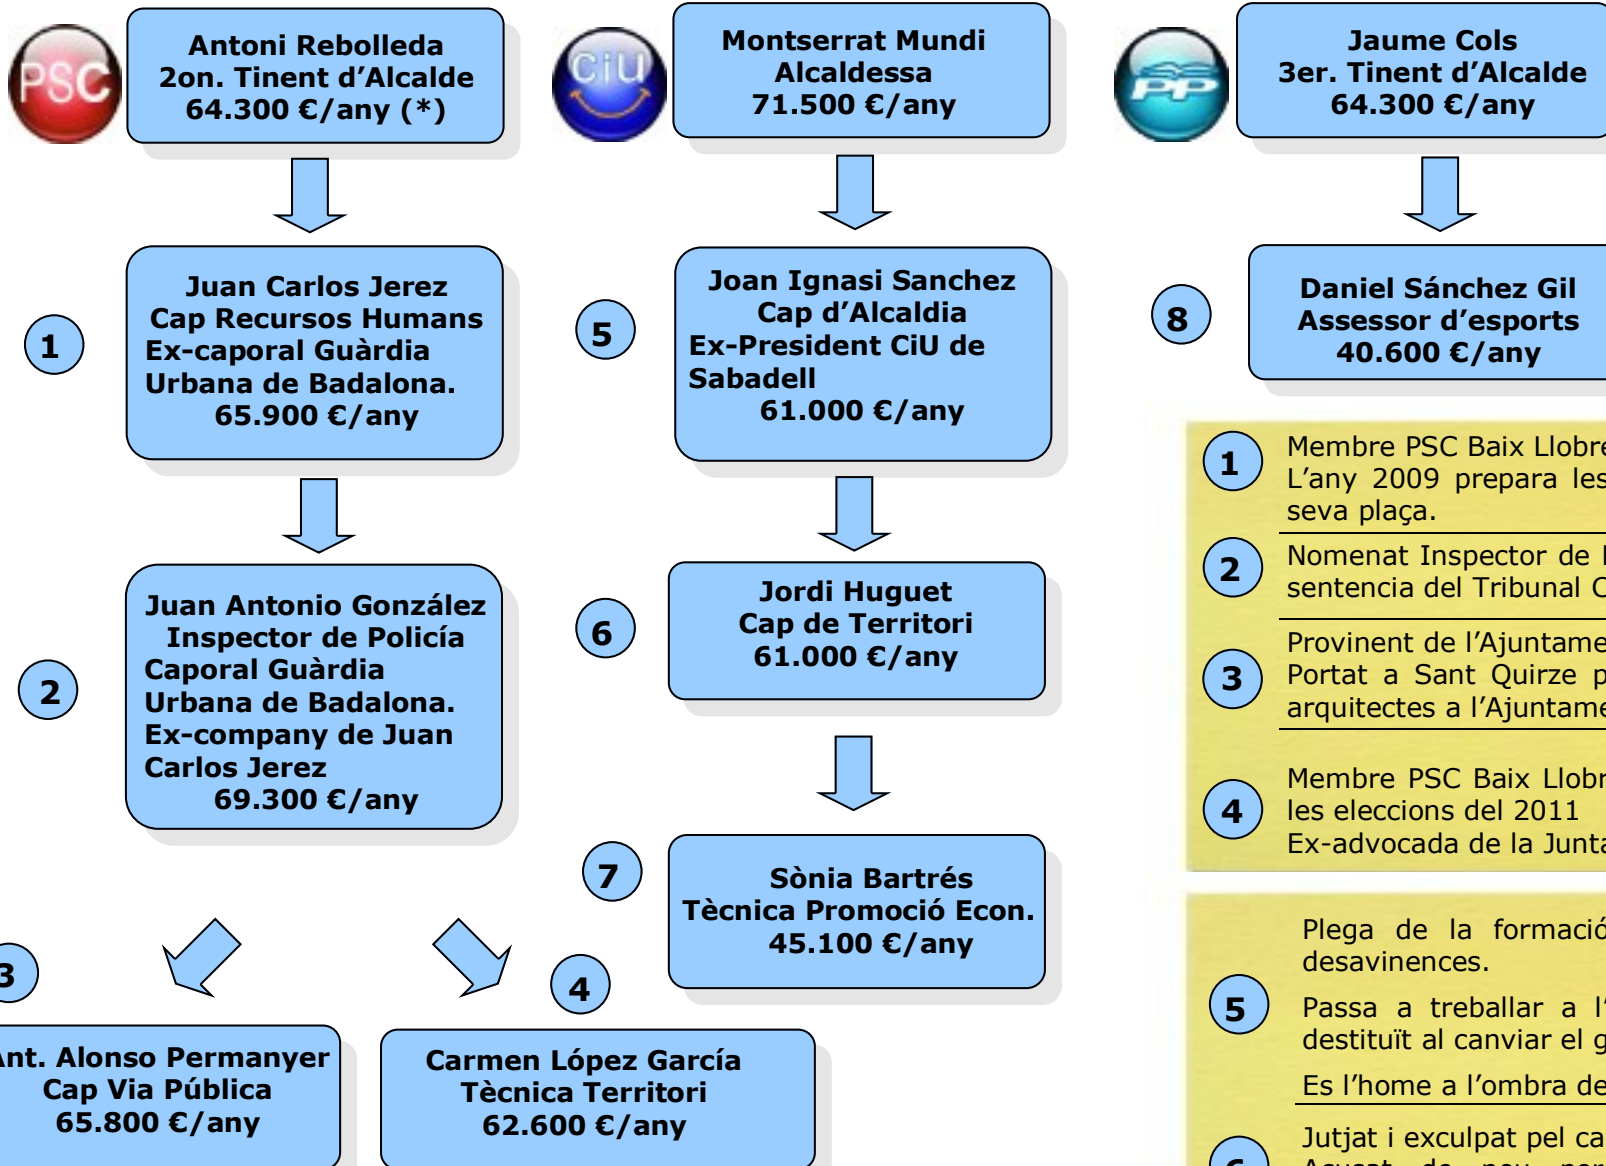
PSC

Antoni Rebolleda
2on. Tinent d'Alcalde
64.300 €/any (*)

CiU

Montserrat Mundi
Alcaldessa
71.500 €/any

PP

Jaume Cols
3er. Tinent d'Alcalde
64.300 €/any

1

Juan Carlos Jerez
Cap Recursos Humans
Ex-caporal Guàrdia Urbana de Badalona.
65.900 €/any

5

Joan Ignasi Sanchez
Cap d'Alcaldia
Ex-President CiU de Sabadell
61.000 €/any

8

Daniel Sánchez Gil
Assessor d'esports
40.600 €/any

1 Membre PSC Baix Llobre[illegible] L'any 2009 prepara les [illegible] seva plaça.

2 Nomenat Inspector de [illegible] sentencia del Tribunal C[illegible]

3 Provinent de l'Ajuntame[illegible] Portat a Sant Quirze p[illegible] arquitectes a l'Ajuntame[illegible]

4 Membre PSC Baix Llobr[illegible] les eleccions del 2011 Ex-advocada de la Junta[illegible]

2

Juan Antonio González
Inspector de Policía
Caporal Guàrdia Urbana de Badalona.
Ex-company de Juan Carlos Jerez
69.300 €/any

6

Jordi Huguet
Cap de Territori
61.000 €/any

7

Sònia Bartrés
Tècnica Promoció Econ.
45.100 €/any

5 Plega de la formació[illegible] desavinences.

Passa a treballar a l'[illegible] destituït al canviar el g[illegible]

Es l'home a l'ombra de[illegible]

6 Jutjat i exculpat pel ca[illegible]
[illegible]

3

Ant. Alonso Permanyer
Cap Via Pública
65.800 €/any

4

Carmen López García
Tècnica Territori
62.600 €/any